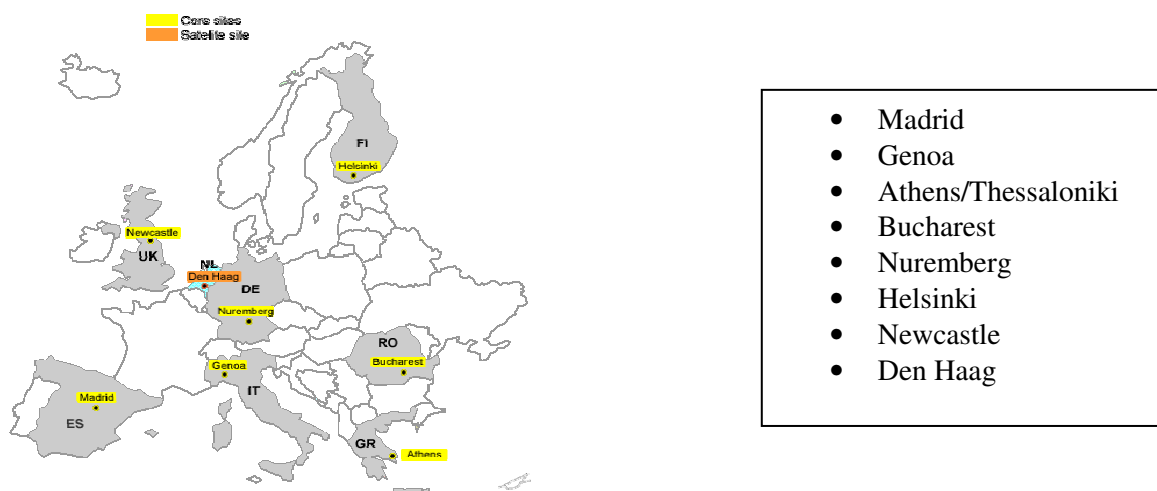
Core sites
Satelite site

FI
Helsinki
Newcastle
UK
NL
Den Haag
DE
Nuremberg
RO
Bucharest
Genoa
IT
Madrid
ES
GR
Athens

- Madrid
- Genoa
- Athens/Thessaloniki
- Bucharest
- Nuremberg
- Helsinki
- Newcastle
- Den Haag